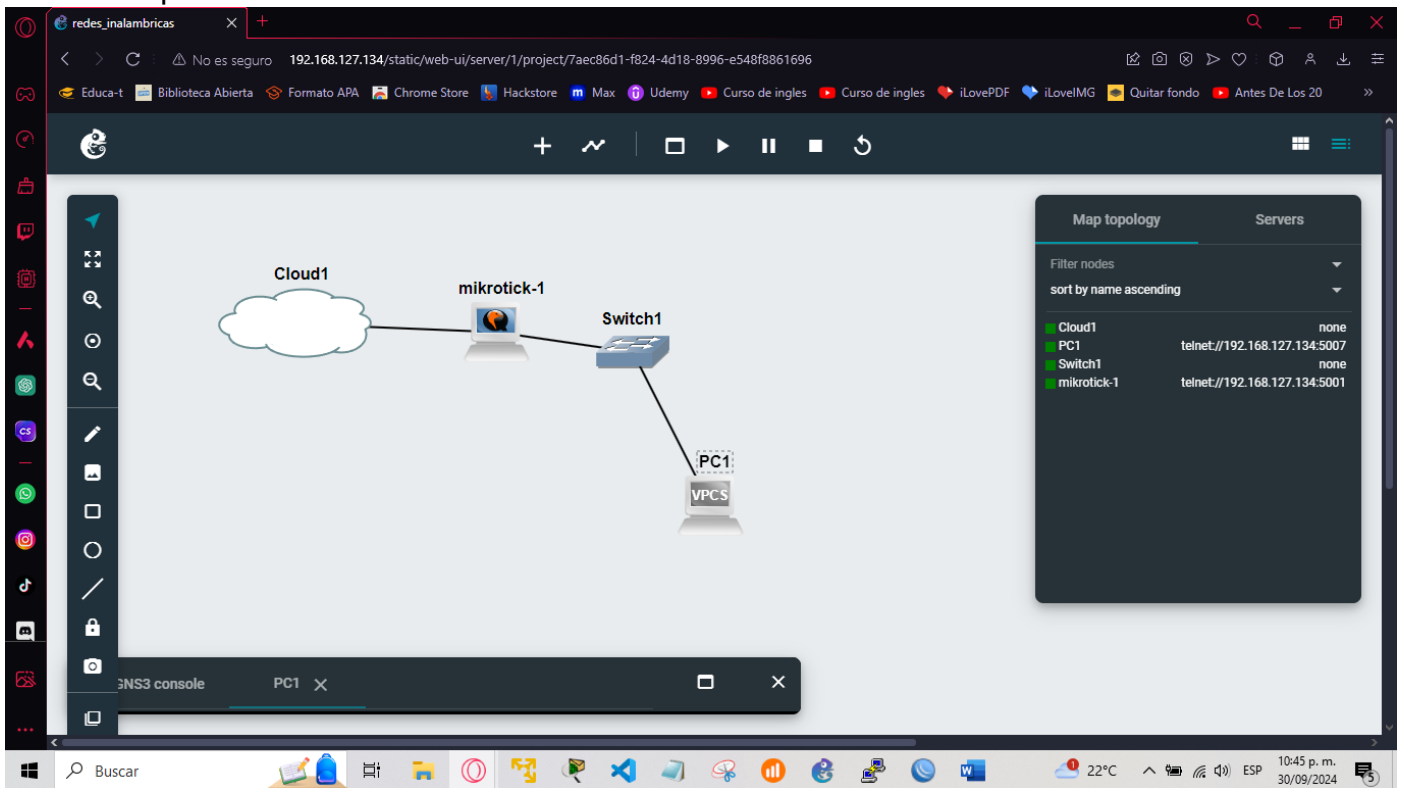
redes_inalambricas

No es seguro 192.168.127.134/static/web-ui/server/1/project/7aec86d1-f824-4d18-8996-e548f8861696

Educa-t Biblioteca Abierta Formato APA Chrome Store Hackstore Max Udemy Curso de ingles Curso de ingles iLovePDF iLoveIMG Quitar fondo Antes De Los 20

Cloud1
mikrotick-1
Switch1
PC1
VPCS

Map topology Servers
Filter nodes
sort by name ascending
Cloud1 none
PC1 telnet://192.168.127.134:5007
Switch1 none
mikrotick-1 telnet://192.168.127.134:5001

GNS3 console PC1

Buscar
22°C ESP 10:45 p. m. 30/09/2024